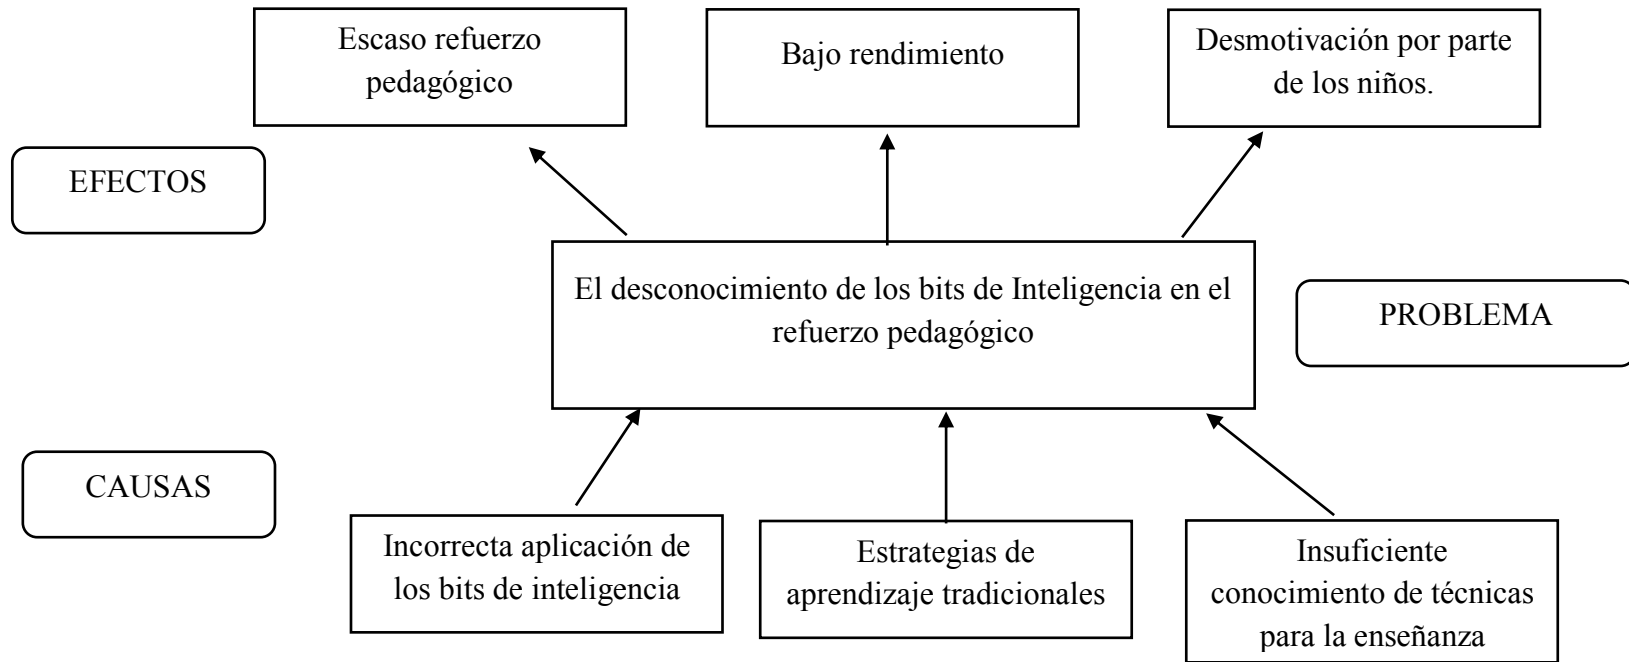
Escaso refuerzo pedagógico

Bajo rendimiento

Desmotivación por parte de los niños.

EFECTOS

El desconocimiento de los bits de Inteligencia en el refuerzo pedagógico

PROBLEMA

CAUSAS

Incorrecta aplicación de los bits de inteligencia

Estrategias de aprendizaje tradicionales

Insuficiente conocimiento de técnicas para la enseñanza